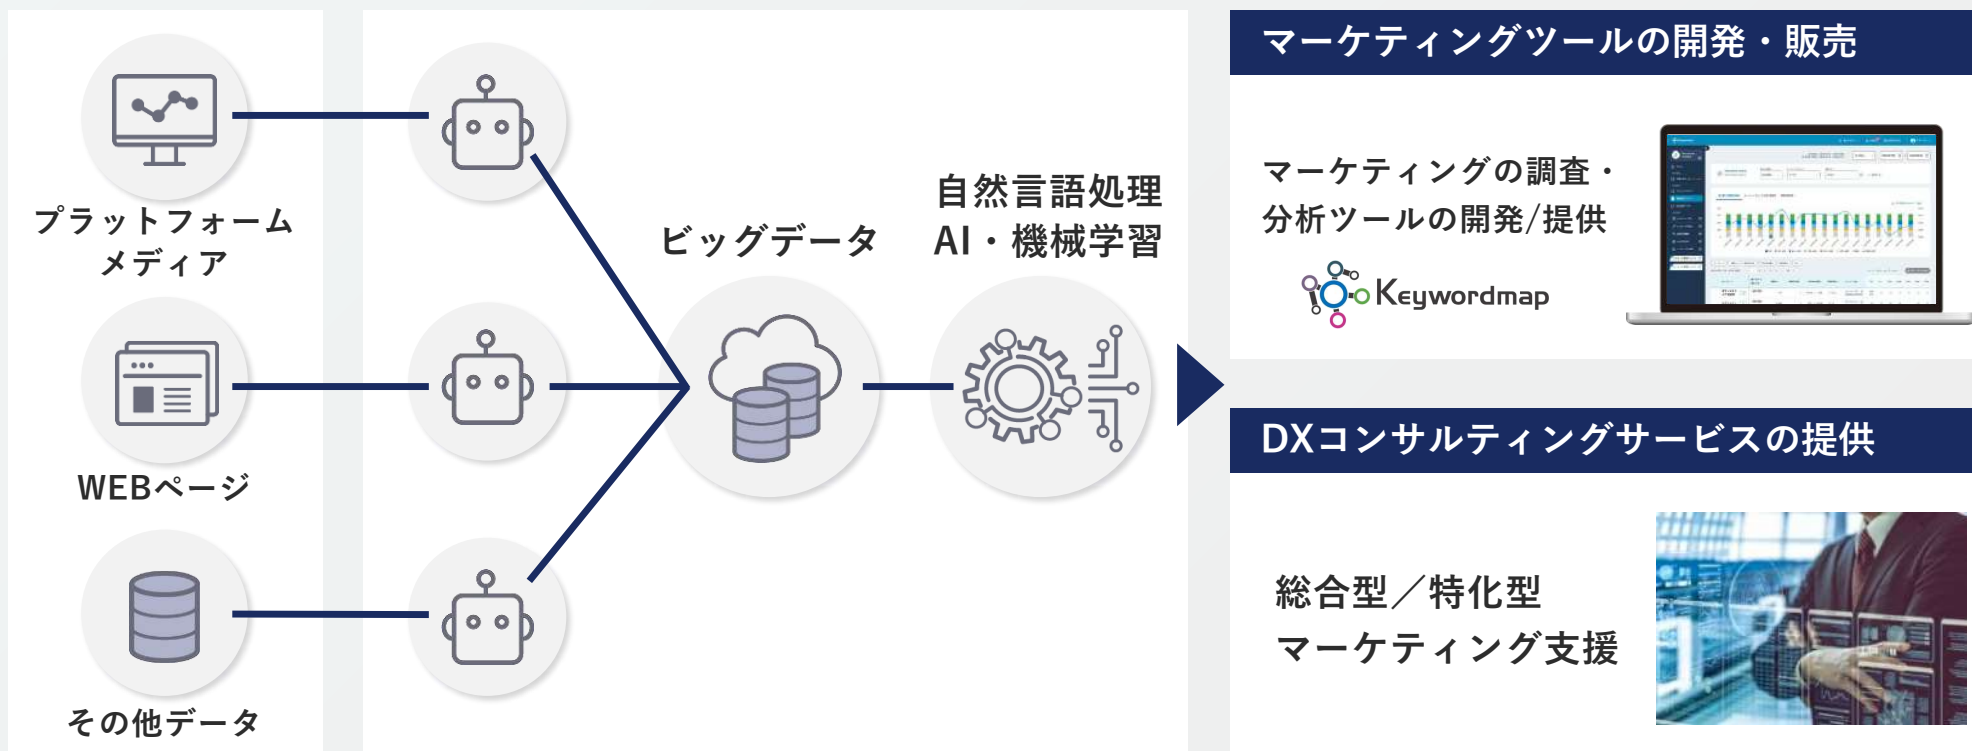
プラットフォーム
メディア

WEBページ

その他データ

ビッグデータ

自然言語処理
AI・機械学習

マーケティングツールの開発・販売

マーケティングの調査・
分析ツールの開発/提供

Keywordmap

DXコンサルティングサービスの提供

総合型／特化型
マーケティング支援